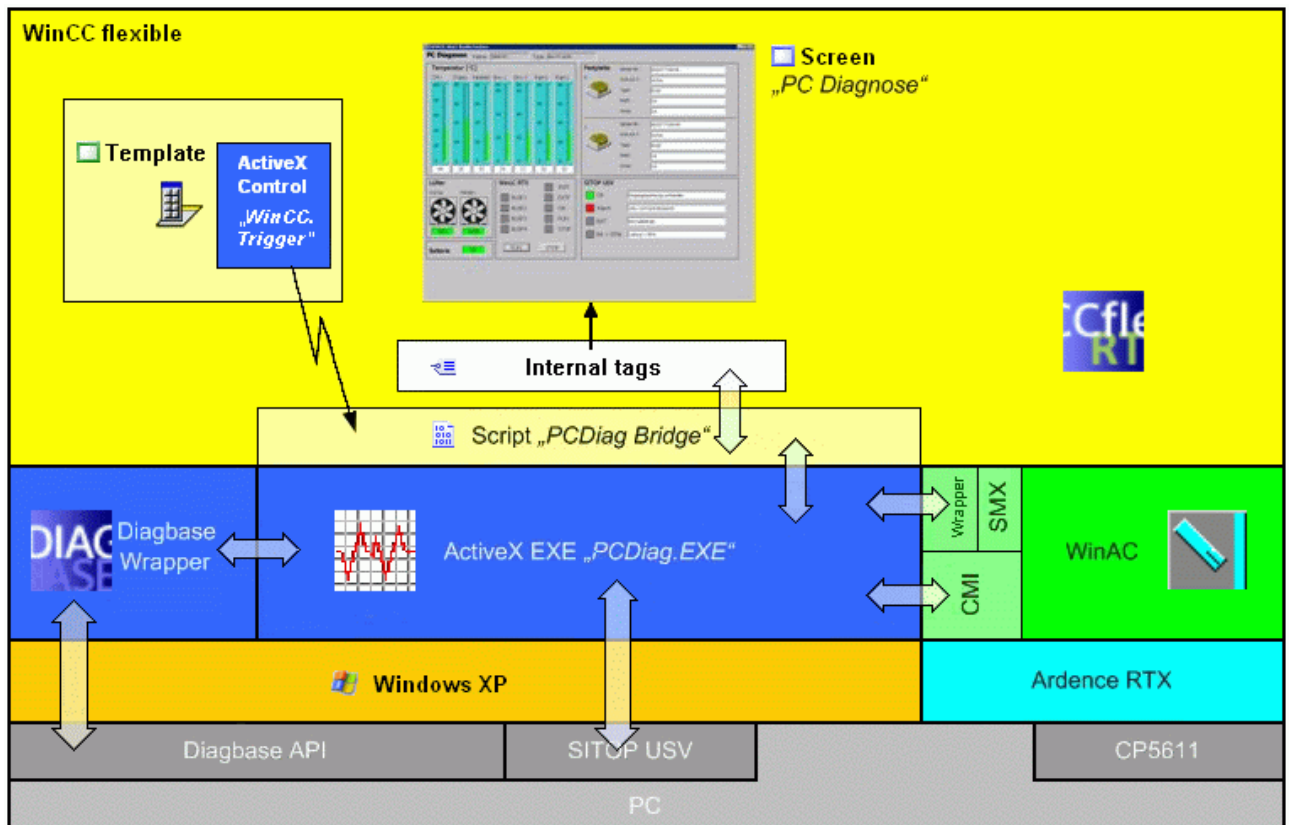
WinCC flexible

Screen
„PC Diagnose“

Template

ActiveX Control
„WinCC. Trigger“

CCfle RT

Internal tags

Script „PCDiag Bridge“

DIAG ASE

Diagbase Wrapper

ActiveX EXE „PCDiag.EXE“

Wrapper

SMX

CMI

WinAC

Windows XP

Ardence RTX

Diagbase API

SITOP USV

CP5611

PC